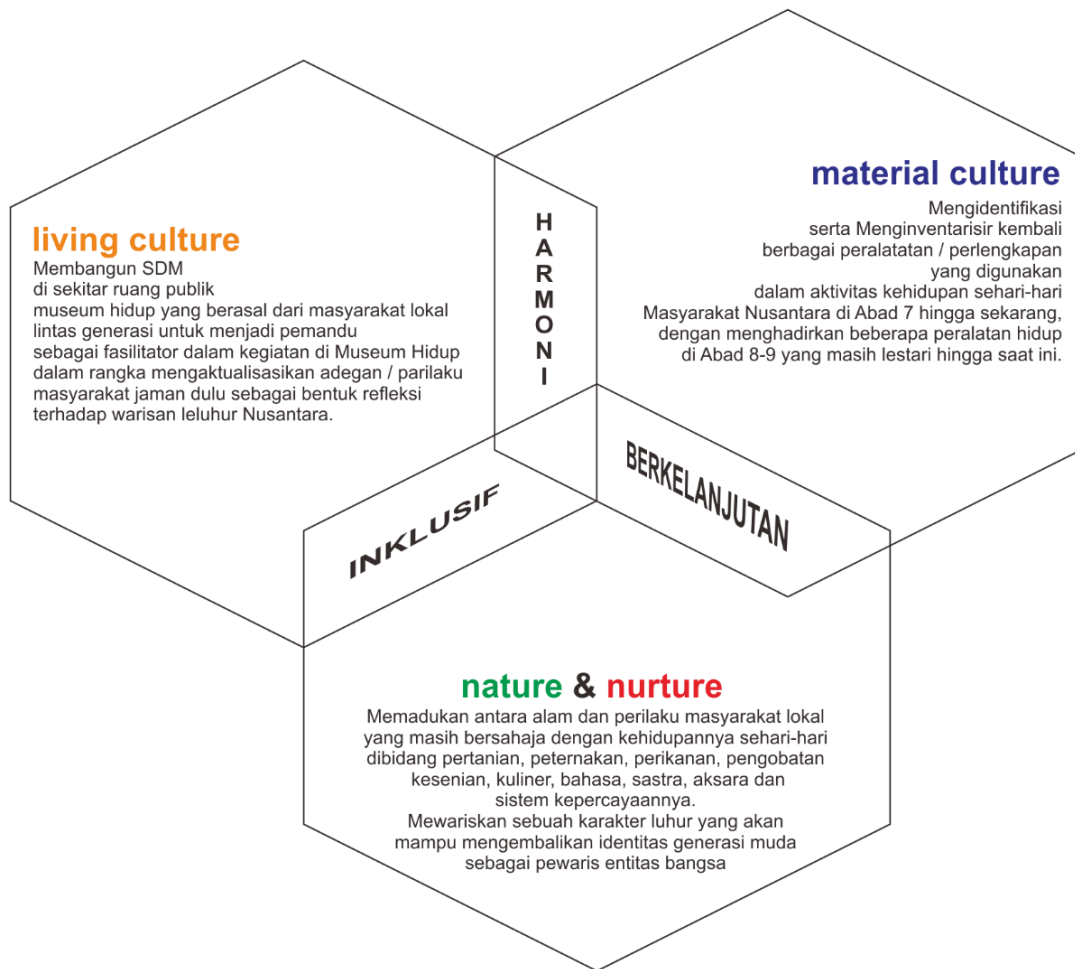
living culture
Membangun SDM
di sekitar ruang publik
museum hidup yang berasal dari masyarakat lokal
lintas generasi untuk menjadi pemandu
sebagai fasilitator dalam kegiatan di Museum Hidup
dalam rangka mengaktualisasikan adegan / parilaku
masyarakat jaman dulu sebagai bentuk refleksi
terhadap warisan leluhur Nusantara.

HARMONI

material culture
Mengidentifikasi
serta Menginventarisir kembali
berbagai peralatatan / perlengkapan
yang digunakan
dalam aktivitas kehidupan sehari-hari
Masyarakat Nusantara di Abad 7 hingga sekarang,
dengan menghadirkan beberapa peralatan hidup
di Abad 8-9 yang masih lestari hingga saat ini.

INKLUSIF

BERKELANJUTAN

nature & nurture
Memadukan antara alam dan perilaku masyarakat lokal
yang masih bersahaja dengan kehidupannya sehari-hari
dibidang pertanian, peternakan, perikanan, pengobatan
kesenian, kuliner, bahasa, sastra, aksara dan
sistem kepercayaannya.
Mewariskan sebuah karakter luhur yang akan
mampu mengembalikan identitas generasi muda
sebagai pewaris entitas bangsa